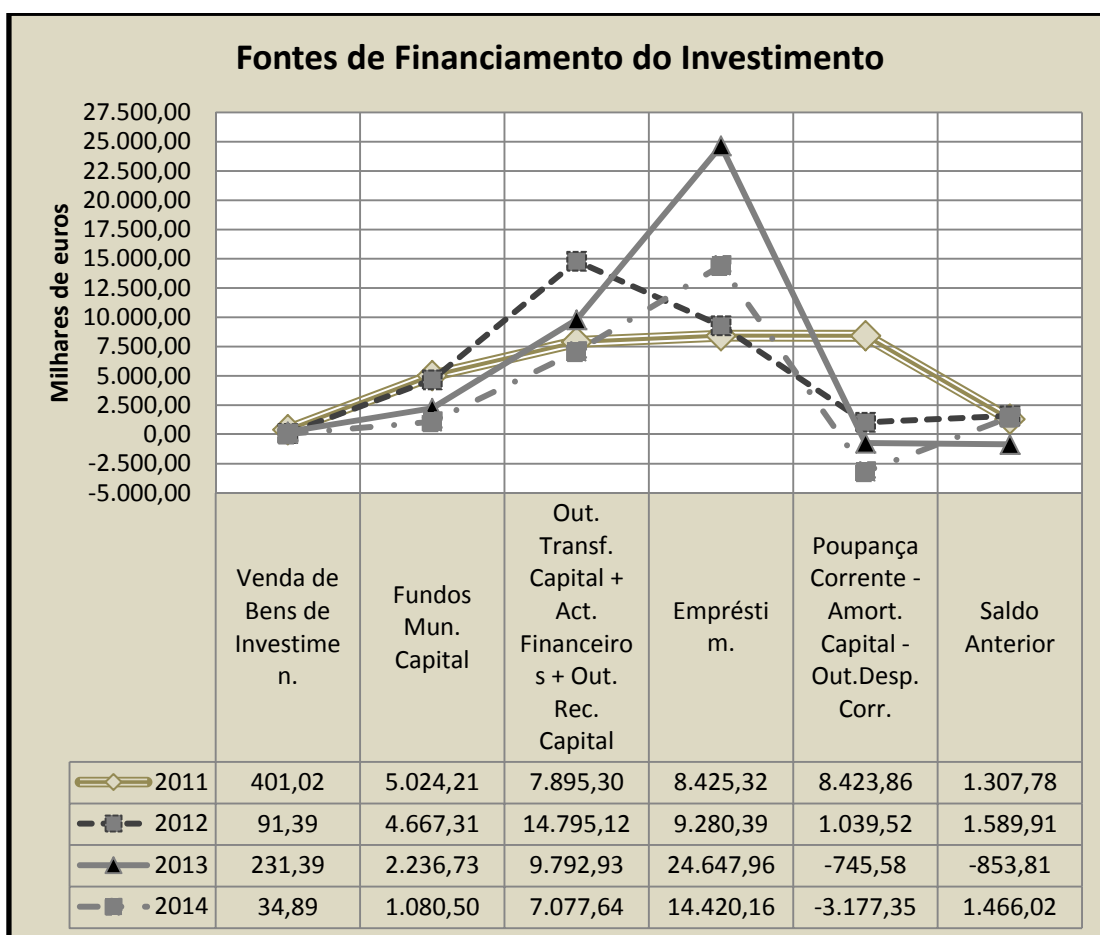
Fontes de Financiamento do Investimento

Milhares de euros

27.500,00
25.000,00
22.500,00
20.000,00
17.500,00
15.000,00
12.500,00
10.000,00
7.500,00
5.000,00
2.500,00
0,00
-2.500,00
-5.000,00

| | Venda de Bens de Investimen. | Fundos Mun. Capital | Out. Transf. Capital + Act. Financeiros + Out. Rec. Capital | Empréstim. | Poupança Corrente - Amort. Capital - Out.Desp. Corr. | Saldo Anterior |
|---|---|---|---|---|---|---|
| 2011 | 401,02 | 5.024,21 | 7.895,30 | 8.425,32 | 8.423,86 | 1.307,78 |
| 2012 | 91,39 | 4.667,31 | 14.795,12 | 9.280,39 | 1.039,52 | 1.589,91 |
| 2013 | 231,39 | 2.236,73 | 9.792,93 | 24.647,96 | -745,58 | -853,81 |
| 2014 | 34,89 | 1.080,50 | 7.077,64 | 14.420,16 | -3.177,35 | 1.466,02 |